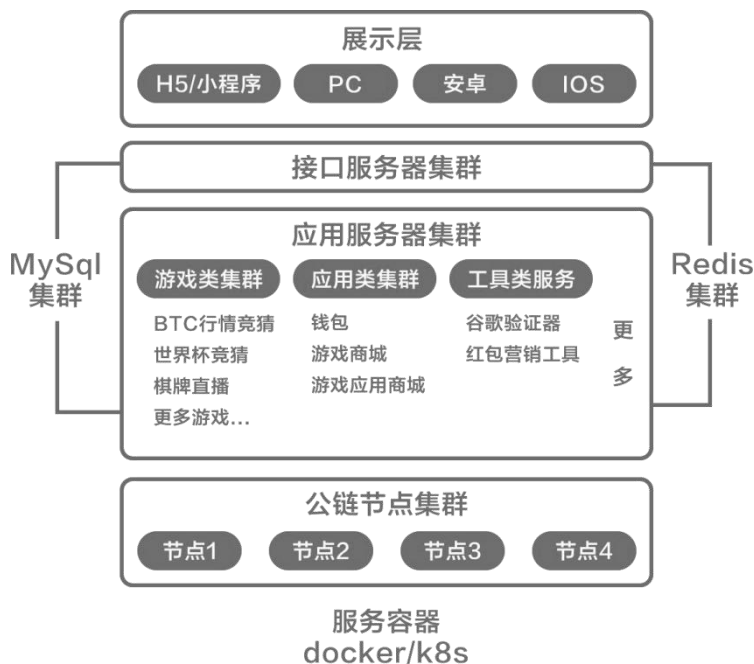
展示层

H5/小程序 PC 安卓 IOS

MySql
集群

接口服务器集群

Redis
集群

应用服务器集群

游戏类集群
BTC行情竞猜
世界杯竞猜
棋牌直播
更多游戏...

应用类集群
钱包
游戏商城
游戏应用商城

工具类服务
谷歌验证器
红包营销工具

更
多

公链节点集群

节点1 节点2 节点3 节点4

服务容器
docker/k8s